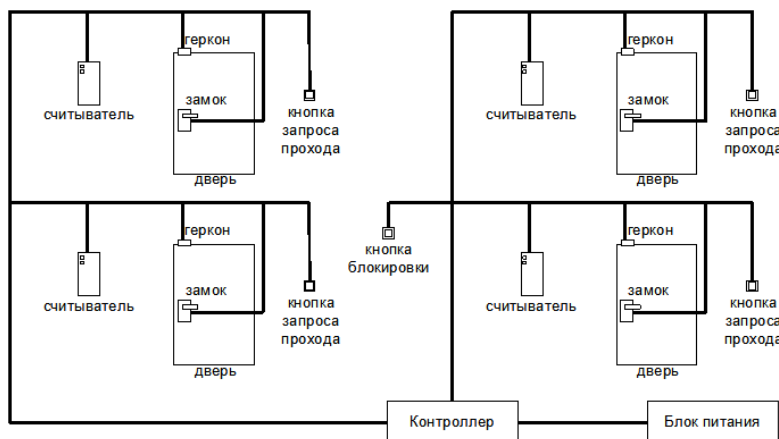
геркон
считыватель
замок
кнопка запроса прохода
дверь

геркон
считыватель
замок
кнопка запроса прохода
дверь

кнопка блокировки

геркон
считыватель
замок
кнопка запроса прохода
дверь

геркон
считыватель
замок
кнопка запроса прохода
дверь

Контроллер
Блок питания